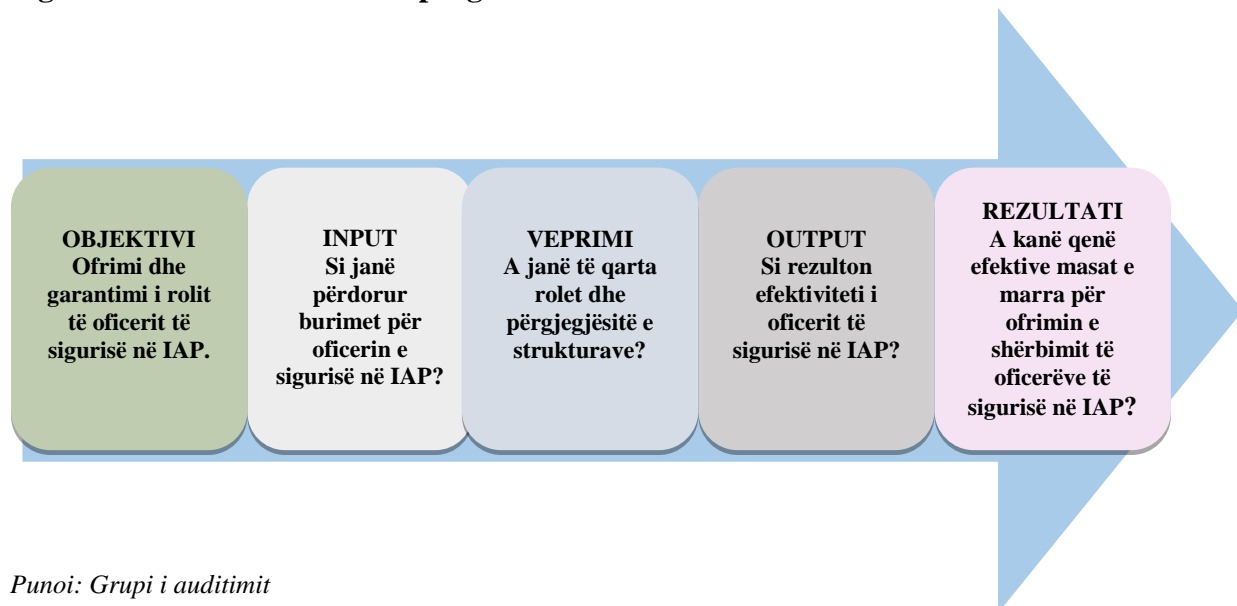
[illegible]

OBJEKTIVI
Ofrimi dhe garantimi i rolit të oficerit të sigurisë në IAP.

INPUT
Si janë përdorur burimet për oficerin e sigurisë në IAP?

VEPRIMI
A janë të qarta rolet dhe përgjegjësitë e strukturave?

OUTPUT
Si rezulton efektiviteti i oficerit të sigurisë në IAP?

REZULTATI
A kanë qenë efektive masat e marra për ofrimin e shërbimit të oficerëve të sigurisë në IAP?

Punoi: Grupi i auditimit